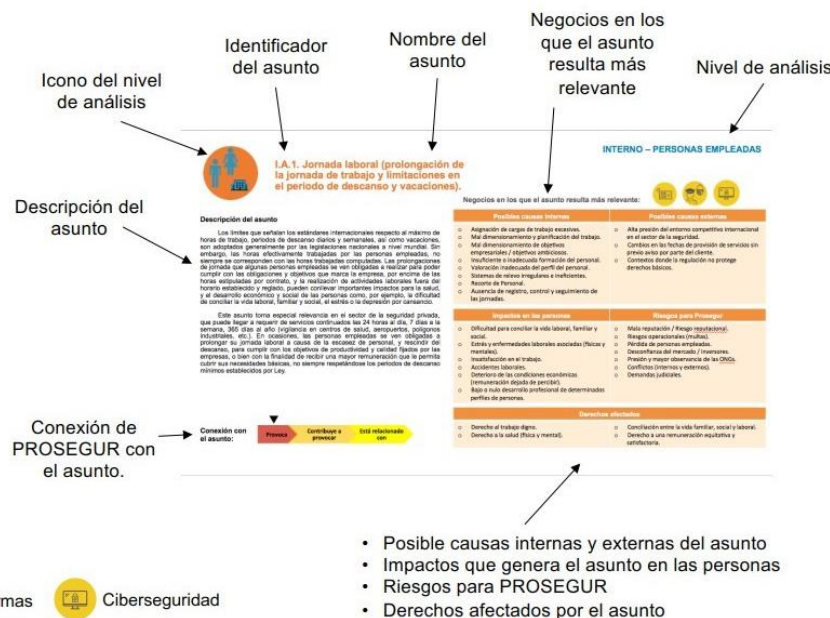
Icono del nivel de análisis

Identificador del asunto

Nombre del asunto

Negocios en los que el asunto resulta más relevante

Nivel de análisis

INTERNO – PERSONAS EMPLEADAS

I.A.1. Jornada laboral (prolongación de la jornada de trabajo y limitaciones en el periodo de descanso y vacaciones).

Descripción del asunto

Descripción del asunto

Los límites que señalan los estándares internacionales respecto al máximo de horas de trabajo, periodos de descanso diarios y semanales, así como vacaciones, son adoptados generalmente por las legislaciones nacionales a nivel mundial. Sin embargo, las horas efectivamente trabajadas por las personas empleadas, no siempre se corresponden con las horas trabajadas computadas. Las prolongaciones de jornada que algunas personas empleadas se ven obligadas a realizar para poder cumplir con las obligaciones y objetivos que marca la empresa, por encima de las horas estipuladas por contrato, y la realización de actividades laborales fuera del horario establecido y reglado, pueden conllevar importantes impactos para la salud, y el desarrollo económico y social de las personas como, por ejemplo, la dificultad de conciliar la vida laboral, familiar y social, el estrés o la depresión por cansancio.

Este asunto toma especial relevancia en el sector de la seguridad privada, que puede llegar a requerir de servicios continuados las 24 horas al día, 7 días a la semana, 365 días al año (vigilancia en centros de salud, aeropuertos, polígonos industriales, etc.). En ocasiones, las personas empleadas se ven obligadas a prolongar su jornada laboral a causa de la escasez de personal, y reducir del descanso, para cumplir con los objetivos de productividad y calidad fijados por las empresas, o bien con la finalidad de recibir una mayor remuneración que le permita cubrir sus necesidades básicas, no siempre respetándose los periodos de descanso mínimos establecidos por Ley.

Negocios en los que el asunto resulta más relevante:

| Posibles causas internas | Posibles causas externas |
|---|---|
| Asignación de cargas de trabajo excesivas. Mal dimensionamiento y planificación del trabajo. Mal dimensionamiento de objetivos empresariales / objetivos ambiciosos. Insuficiente o inadecuada formación del personal. Valoración inadecuada del perfil del personal. Sistemas de relevo irregulares e ineficientes. Recorte de Personal. Ausencia de registro, control y seguimiento de las jornadas. | Alta presión del entorno competitivo internacional en el sector de la seguridad. Cambios en las fechas de provisión de servicios sin previo aviso por parte del cliente. Contextos donde la regulación no protege derechos básicos. |

| Impactos en las personas | Riesgos para Prosegur |
|---|---|
| Dificultad para conciliar la vida laboral, familiar y social. Estrés y enfermedades laborales asociadas (físicas y mentales). Insatisfacción en el trabajo. Accidentes laborales. Deterioro de las condiciones económicas (remuneración dejada de percibir). Bajo o nulo desarrollo profesional de determinados perfiles de personas. | Mala reputación / Riesgo reputacional. Riesgos operacionales (multas). Pérdida de personas empleadas. Desconfianza del mercado / inversores. Presión y mayor observancia de las ONGs. Conflictos (internos y externos). Demandas judiciales. |

| Derechos afectados | |
|---|---|
| Derecho al trabajo digno. Derecho a la salud (física y mental). | Conciliación entre la vida familiar, social y laboral. Derecho a una remuneración equitativa y satisfactoria. |

Conexión de PROSEGUR con el asunto.

Conexión con el asunto: Provoca | Contribuye a provocar | Está relacionado con

• Posible causas internas y externas del asunto
• Impactos que genera el asunto en las personas
• Riesgos para PROSEGUR
• Derechos afectados por el asunto

mas

Ciberseguridad